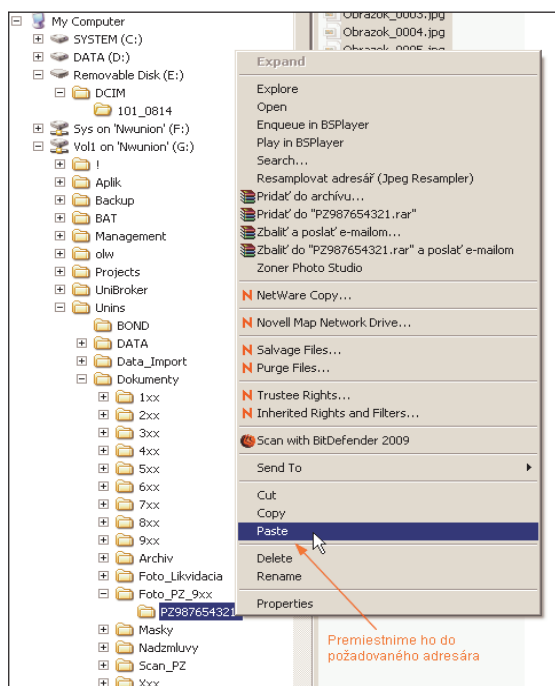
My Computer
SYSTEM (C:)
DATA (D:)
Removable Disk (E:)
DCIM
101_0814
Sys on 'Nwunion' (F:)
Vol1 on 'Nwunion' (G:)
!
Aplik
Backup
BAT
Management
olw
Projects
UniBroker
Unins
BOND
DATA
Data_Import
Dokumenty
1xx
2xx
3xx
4xx
5xx
6xx
7xx
8xx
9xx
Archiv
Foto_Likvidacia
Foto_PZ_9xx
PZ987654321
Masky
Nadzmluvy
Scan_PZ
Xxx

Obrazok_0003.jpg
Obrazok_0004.jpg
Obrazok_0005.jpg

Expand
Explore
Open
Enqueue in BSPlayer
Play in BSPlayer
Search...
Resamplovat adresář (Jpeg Resampler)
Pridať do archívu...
Pridať do "PZ987654321.rar"
Zbaliť a poslať e-mailom...
Zbaliť do "PZ987654321.rar" a poslať e-mailom
Zoner Photo Studio
NetWare Copy...
Novell Map Network Drive...
Salvage Files...
Purge Files...
Trustee Rights...
Inherited Rights and Filters...
Scan with BitDefender 2009
Send To
Cut
Copy
Paste
Delete
Rename
Properties

Premiestnime ho do požadovaného adresára